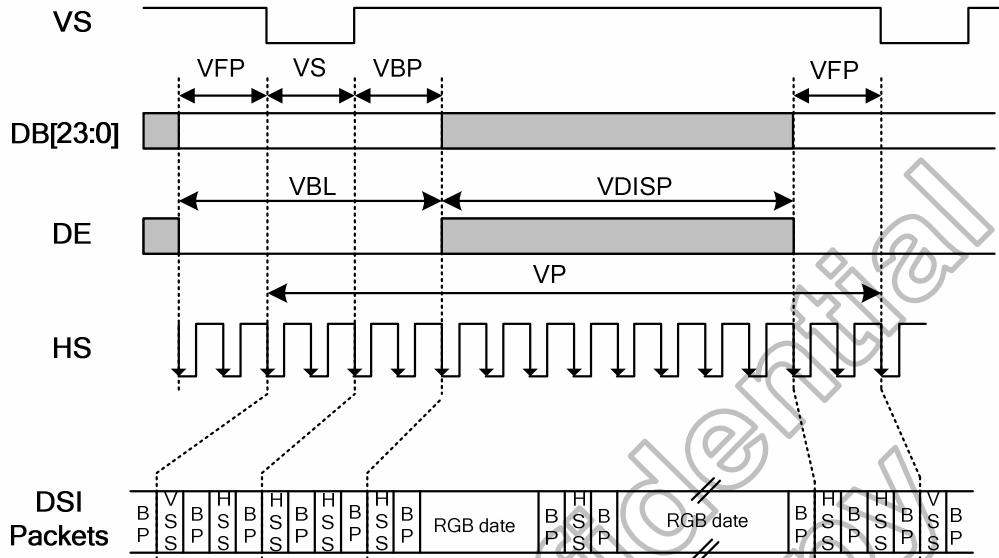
VS

VFP VS VBP VFP

DB[23:0]

VBL VDISP

DE

VP

HS

DSI Packets

B P | V S S | B P | H S S | B P | H S S | B P | H S S | B P | H S S | B P | RGB date | B P | H S S | B P | RGB date | B P | H S S | B P | H S S | B P | V S S | B P

Confidential